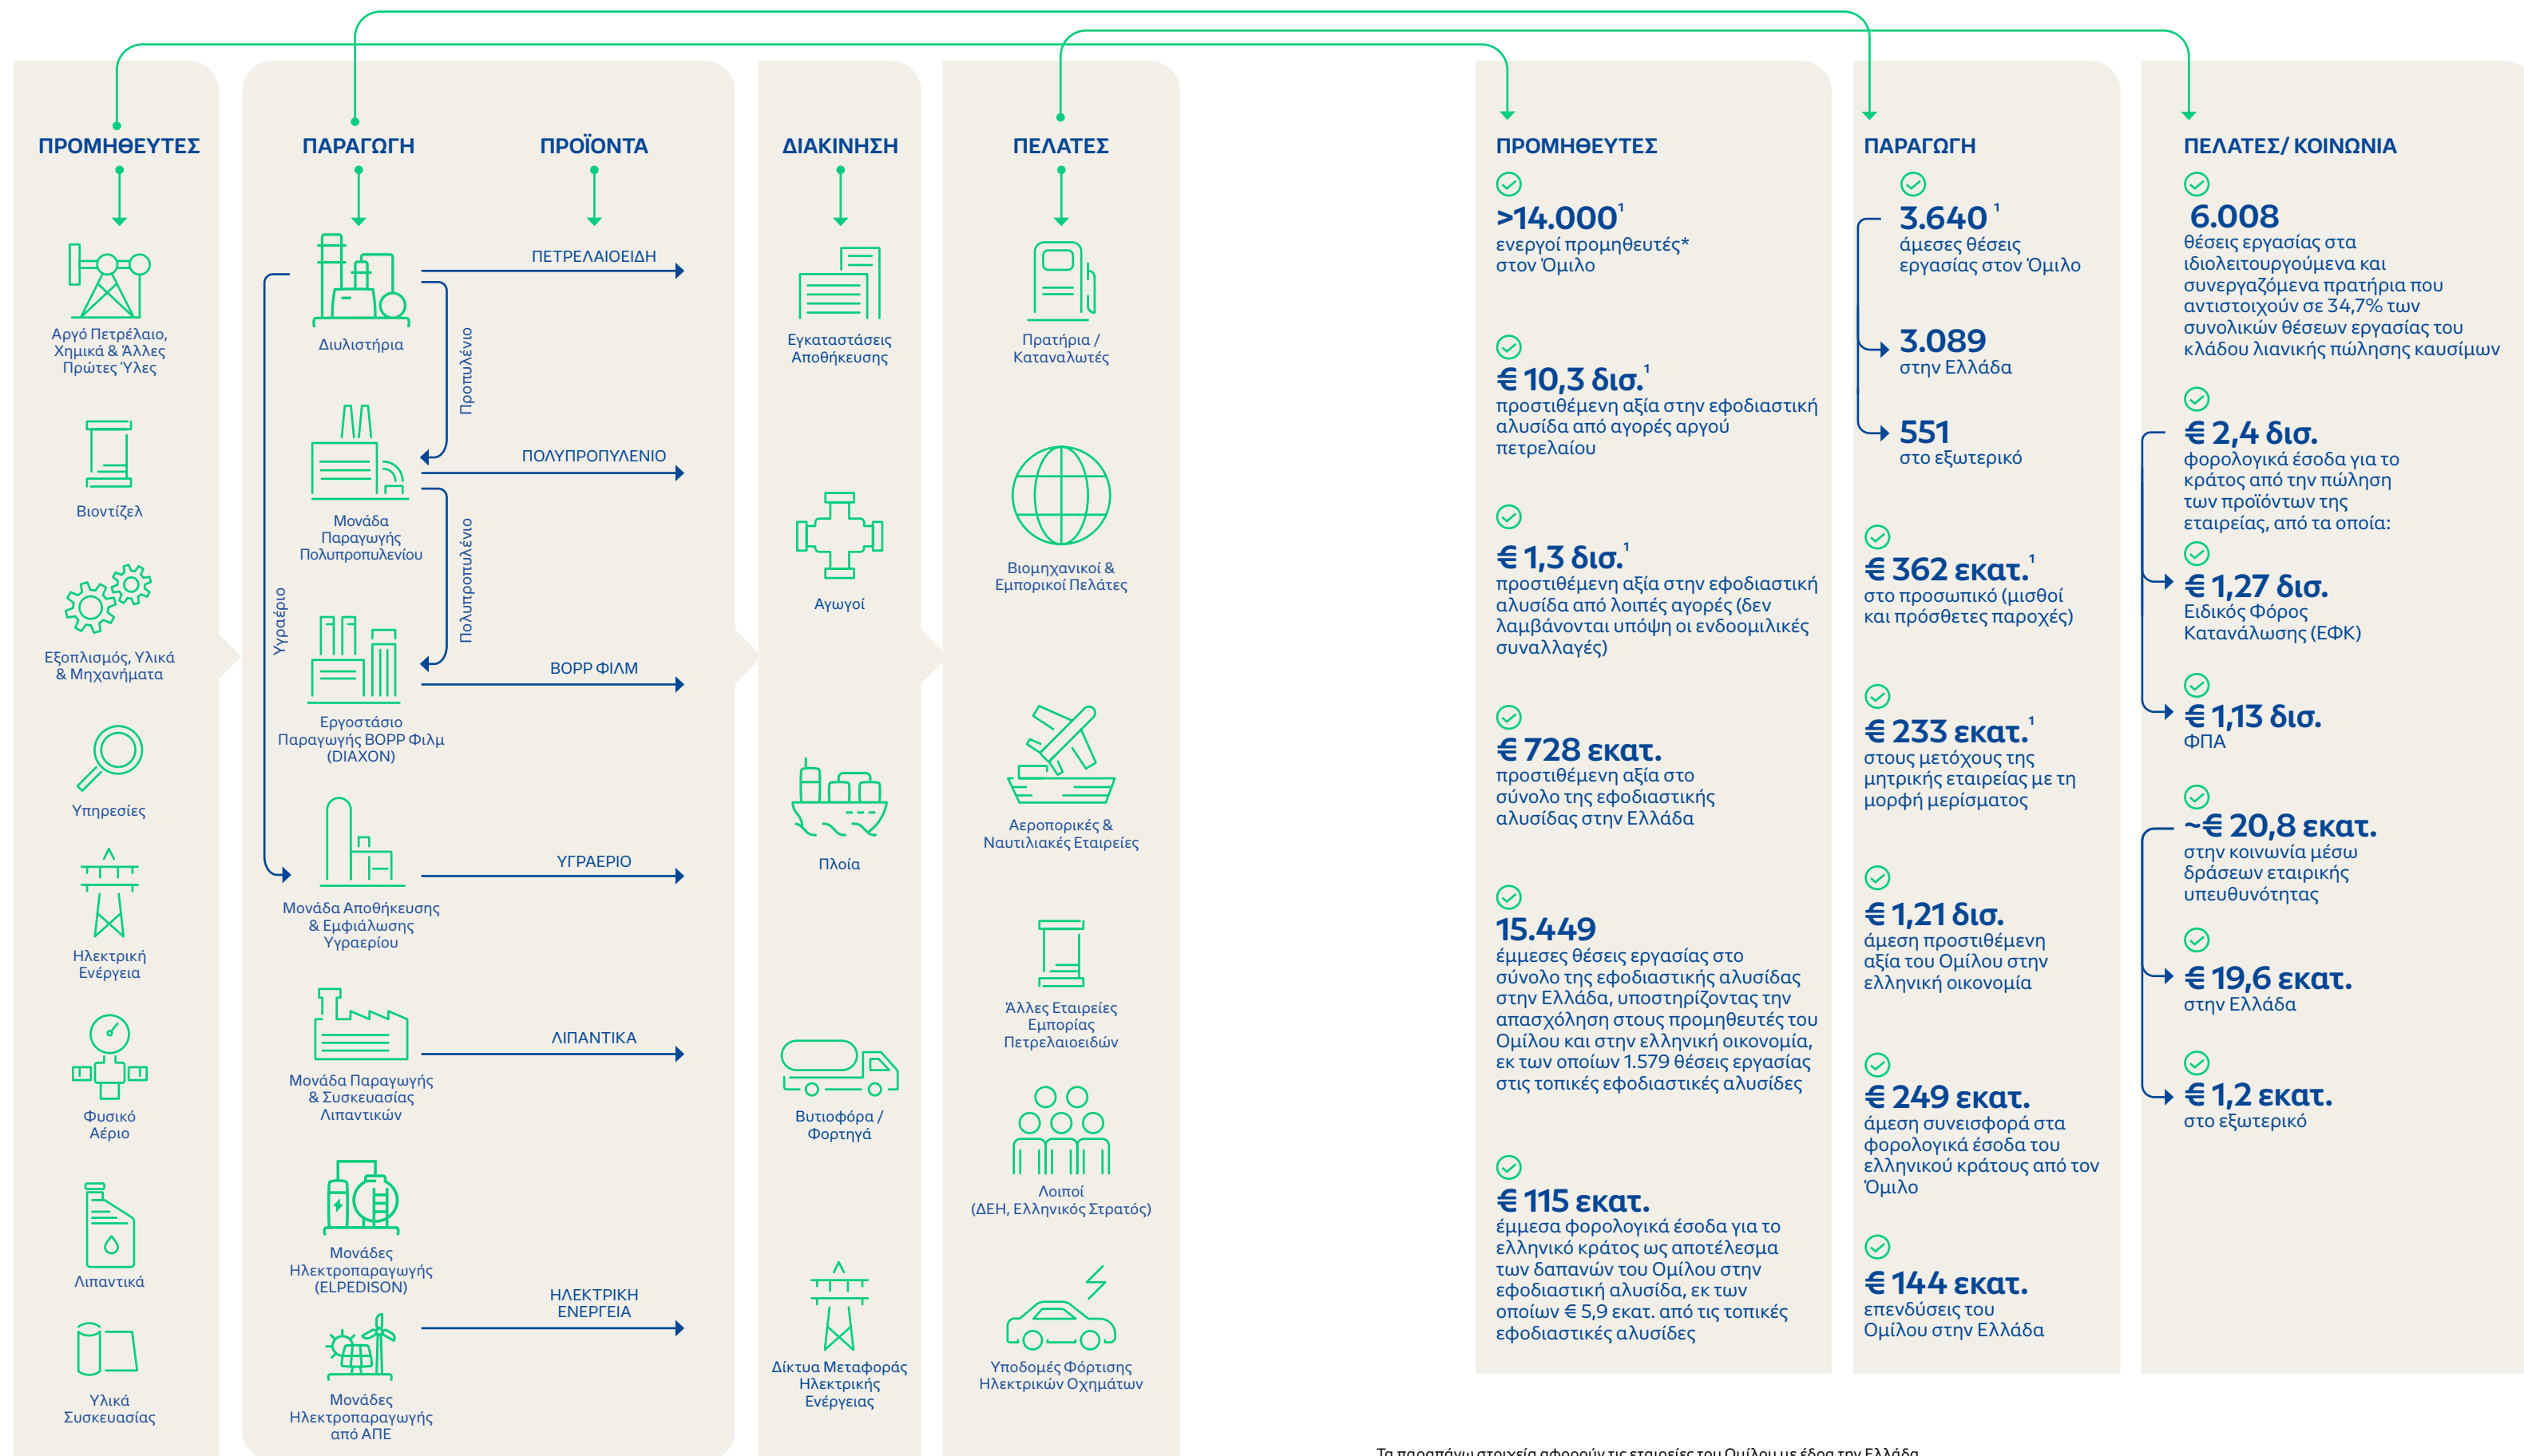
ΠΡΟΜΗΘΕΥΤΕΣ

Αργό Πετρέλαιο, Χημικά & Άλλες Πρώτες Ύλες

Βιοντίζελ

Εξοπλισμός, Υλικά & Μηχανήματα

Υπηρεσίες

Ηλεκτρική Ενέργεια

Φυσικό Αέριο

Λιπαντικά

Υλικά Συσκευασίας

ΠΑΡΑΓΩΓΗ

ΠΡΟΪΟΝΤΑ

Διυλιστήρια

ΠΕΤΡΕΛΑΙΟΕΙΔΗ

Προπυλένιο

Μονάδα Παραγωγής Πολυπροπυλενίου

ΠΟΛΥΠΡΟΠΥΛΕΝΙΟ

Πολυπροπυλένιο

Υγραέριο

Εργοστάσιο Παραγωγής BOPP Φιλμ (DIAXON)

BOPP ΦΙΛΜ

Μονάδα Αποθήκευσης & Εμφιάλωσης Υγραερίου

ΥΓΡΑΕΡΙΟ

Μονάδα Παραγωγής & Συσκευασίας Λιπαντικών

ΛΙΠΑΝΤΙΚΑ

Μονάδες Ηλεκτροπαραγωγής (ELPEDISON)

ΗΛΕΚΤΡΙΚΗ ΕΝΕΡΓΕΙΑ

Μονάδες Ηλεκτροπαραγωγής από ΑΠΕ

ΔΙΑΚΙΝΗΣΗ

Εγκαταστάσεις Αποθήκευσης

Αγωγοί

Πλοία

Βυτιοφόρα / Φορτηγά

Δίκτυα Μεταφοράς Ηλεκτρικής Ενέργειας

ΠΕΛΑΤΕΣ

Πρατήρια / Καταναλωτές

Βιομηχανικοί & Εμπορικοί Πελάτες

Αεροπορικές & Ναυτιλιακές Εταιρείες

Άλλες Εταιρείες Εμπορίας Πετρελαιοειδών

Λοιποί (ΔΕΗ, Ελληνικός Στρατός)

Υποδομές Φόρτισης Ηλεκτρικών Οχημάτων

ΠΡΟΜΗΘΕΥΤΕΣ

>14.000$^1$
ενεργοί προμηθευτές* στον Όμιλο

€ 10,3 δισ.$^1$
προστιθέμενη αξία στην εφοδιαστική αλυσίδα από αγορές αργού πετρελαίου

€ 1,3 δισ.$^1$
προστιθέμενη αξία στην εφοδιαστική αλυσίδα από λοιπές αγορές (δεν λαμβάνονται υπόψη οι ενδοομιλικές συναλλαγές)

€ 728 εκατ.
προστιθέμενη αξία στο σύνολο της εφοδιαστικής αλυσίδας στην Ελλάδα

15.449
έμμεσες θέσεις εργασίας στο σύνολο της εφοδιαστικής αλυσίδας στην Ελλάδα, υποστηρίζοντας την απασχόληση στους προμηθευτές του Ομίλου και στην ελληνική οικονομία, εκ των οποίων 1.579 θέσεις εργασίας στις τοπικές εφοδιαστικές αλυσίδες

€ 115 εκατ.
έμμεσα φορολογικά έσοδα για το ελληνικό κράτος ως αποτέλεσμα των δαπανών του Ομίλου στην εφοδιαστική αλυσίδα, εκ των οποίων € 5,9 εκατ. από τις τοπικές εφοδιαστικές αλυσίδες

ΠΑΡΑΓΩΓΗ

3.640$^1$
άμεσες θέσεις εργασίας στον Όμιλο

3.089
στην Ελλάδα

551
στο εξωτερικό

€ 362 εκατ.$^1$
στο προσωπικό (μισθοί και πρόσθετες παροχές)

€ 233 εκατ.$^1$
στους μετόχους της μητρικής εταιρείας με τη μορφή μερίσματος

€ 1,21 δισ.
άμεση προστιθέμενη αξία του Ομίλου στην ελληνική οικονομία

€ 249 εκατ.
άμεση συνεισφορά στα φορολογικά έσοδα του ελληνικού κράτους από τον Όμιλο

€ 144 εκατ.
επενδύσεις του Ομίλου στην Ελλάδα

ΠΕΛΑΤΕΣ/ ΚΟΙΝΩΝΙΑ

6.008
θέσεις εργασίας στα ιδιολειτουργούμενα και συνεργαζόμενα πρατήρια που αντιστοιχούν σε 34,7% των συνολικών θέσεων εργασίας του κλάδου λιανικής πώλησης καυσίμων

€ 2,4 δισ.
φορολογικά έσοδα για το κράτος από την πώληση των προϊόντων της εταιρείας, από τα οποία:

€ 1,27 δισ.
Ειδικός Φόρος Κατανάλωσης (ΕΦΚ)

€ 1,13 δισ.
ΦΠΑ

~€ 20,8 εκατ.
στην κοινωνία μέσω δράσεων εταιρικής υπευθυνότητας

€ 19,6 εκατ.
στην Ελλάδα

€ 1,2 εκατ.
στο εξωτερικό

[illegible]